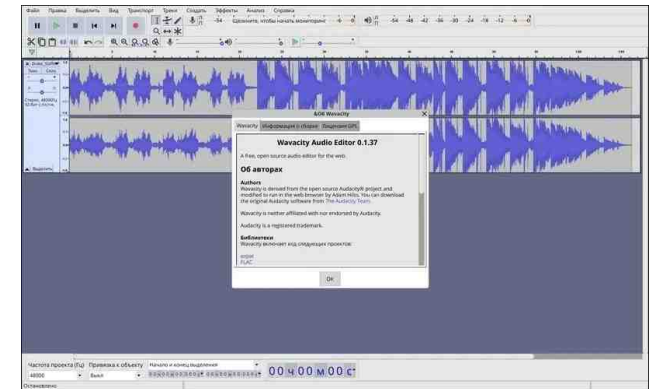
Файл Правка Выделить Вид Транспорт Треки Создать Эффекты Анализ Справка

Щелкните, чтобы начать мониторинг

-54 -48 -42 -36 -30 -24 -18 -12 -6 0

Об Wavacity

Wavacity | Информация о сборке | Лицензия GPL

Wavacity Audio Editor 0.1.37

A free, open source audio editor for the web.

Об авторах

Authors
Wavacity is derived from the open source Audacity® project and modified to run in the web browser by Adam Hilss. You can download the original Audacity software from The Audacity Team.

Wavacity is neither affiliated with nor endorsed by Audacity.

Audacity is a registered trademark.

Библиотеки
Wavacity включает код следующих проектов:

expat
FLAC

OK

Частота проекта (Гц) Привязка к объекту Начало и конец выделения

48000 Выкл

00 ч 00 м 00 с

Остановлено.